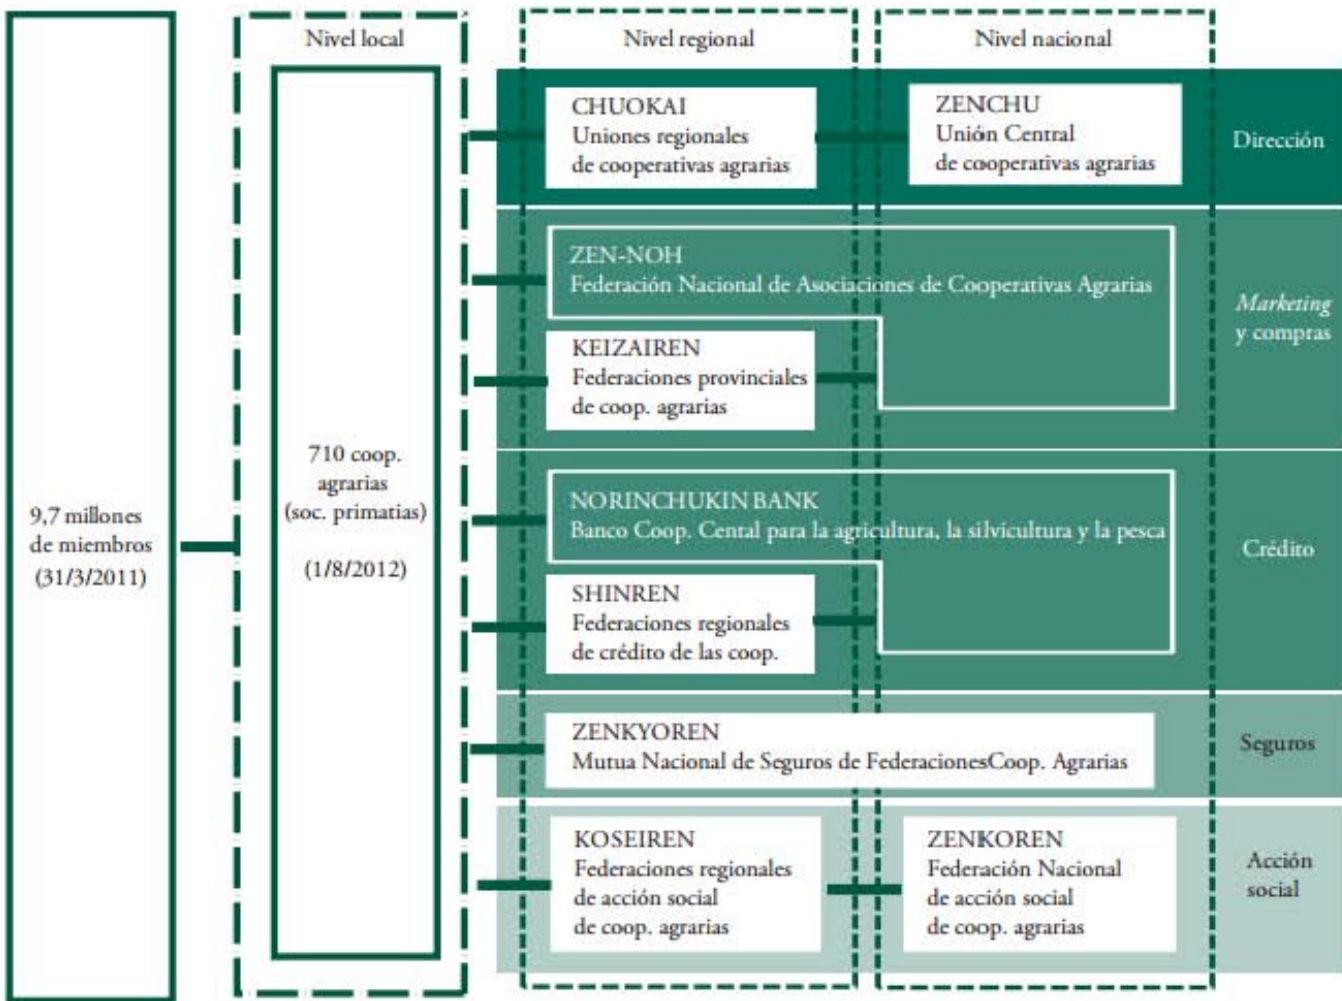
9,7 millones de miembros (31/3/2011)

Nivel local

710 coop. agrarias (soc. primatias)

(1/8/2012)

Nivel regional

Nivel nacional

CHUOKAI
Uniones regionales de cooperativas agrarias

ZENCHU
Unión Central de cooperativas agrarias

Dirección

ZEN-NOH
Federación Nacional de Asociaciones de Cooperativas Agrarias

KEIZAIREN
Federaciones provinciales de coop. agrarias

Marketing y compras

NORINCHUKIN BANK
Banco Coop. Cental para la agricultura, la silvicultura y la pesca

SHINREN
Federaciones regionales de crédito de las coop.

Crédito

ZENKYOREN
Mutua Nacional de Seguros de FederacionesCoop. Agrarias

Seguros

KOSEIREN
Federaciones regionales de acción social de coop. agrarias

ZENKOREN
Federación Nacional de acción social de coop. agrarias

Acción social